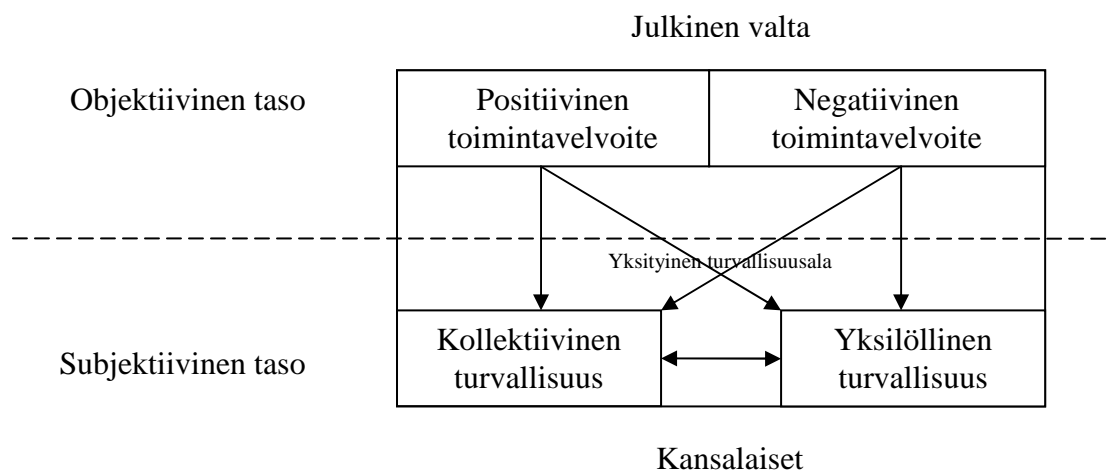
Julkinen valta

Objektiivinen taso

Positiivinen toimintavelvoite

Negatiivinen toimintavelvoite

Yksityinen turvallisuusala

Subjektiivinen taso

Kollektiivinen turvallisuus

Yksilöllinen turvallisuus

Kansalaiset